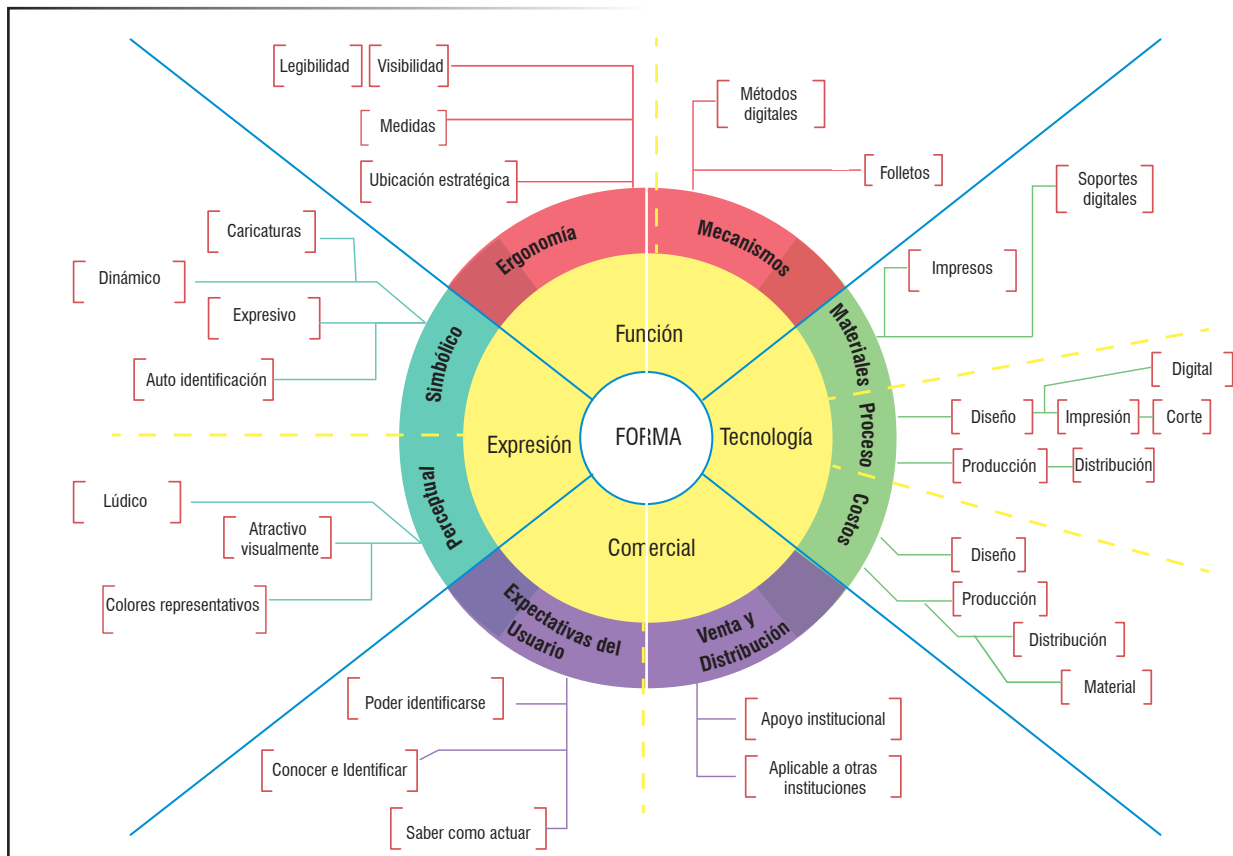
Legibilidad
Visibilidad
Medidas
Ubicación estratégica
Métodos digitales
Folletos
Soportes digitales
Impresos
Caricaturas
Dinámico
Expresivo
Auto identificación
Ergonomía
Mecanismos
Materiales
Proceso
Costos
Simbólico
Perceptual
Expectativas del Usuario
Venta y Distribución
Función
Expresión
FORMA
Tecnología
Comercial
Digital
Diseño
Impresión
Corte
Producción
Distribución
Lúdico
Atractivo visualmente
Colores representativos
Diseño
Producción
Distribución
Material
Poder identificarse
Conocer e Identificar
Saber como actuar
Apoyo institucional
Aplicable a otras instituciones